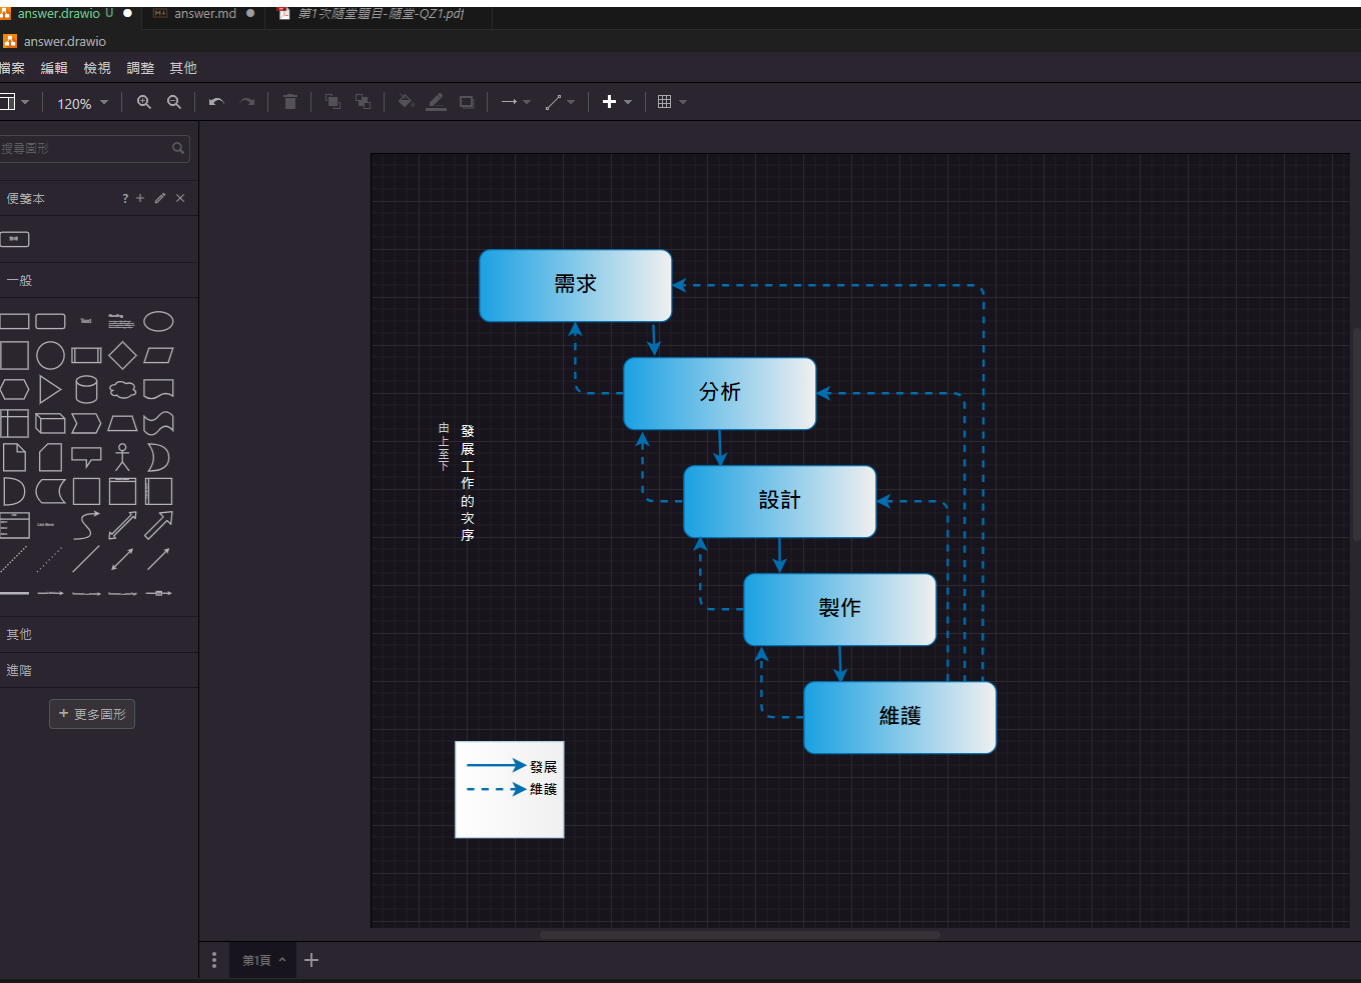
answer.drawio U ●    answer.md ●    第1次隨堂題目-隨堂-QZ1.pdf

answer.drawio

檔案 編輯 檢視 調整 其他

120%

搜尋圖形

便箋本 ? + ✕

一般

Text

其他

進階

+ 更多圖形

需求

分析

設計

製作

維護

由上至下

發展工作的次序

發展

維護

第1頁 +